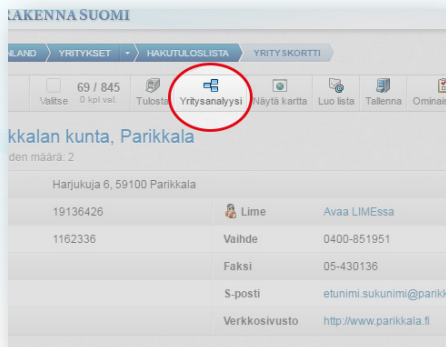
RAKENNA SUOMI

LAND YRITYKSET HAKUTULOSLISTA YRITYSKORTTI

Valitse 69 / 845 0 kpl val. Tulosta Yritysanalyysi Näytä kartta Luo lista Tallenna Ominai

kkalan kunta, Parikkala
den määrä: 2

Harjukuja 6, 59100 Parikkala

19136426 Lime Avaa LIMEssa

1162336 Vaihde 0400-851951

Faksi 05-430136

S-posti etunimi.sukunimi@parikk

Verkkosivusto http://www.parikkala.fi